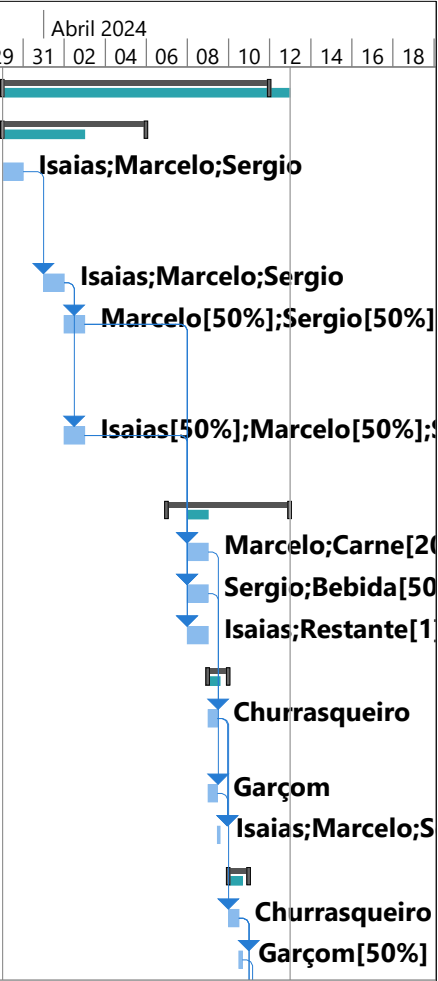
Abril 2024
29 | 31 | 02 | 04 | 06 | 08 | 10 | 12 | 14 | 16 | 18

Isaias;Marcelo;Sergio

Isaias;Marcelo;Sergio

Marcelo[50%];Sergio[50%]

Isaias[50%];Marcelo[50%];S

Marcelo;Carne[20

Sergio;Bebida[50

Isaias;Restante[1]

Churrasqueiro

Garçom

Isaias;Marcelo;S

Churrasqueiro

Garçom[50%]